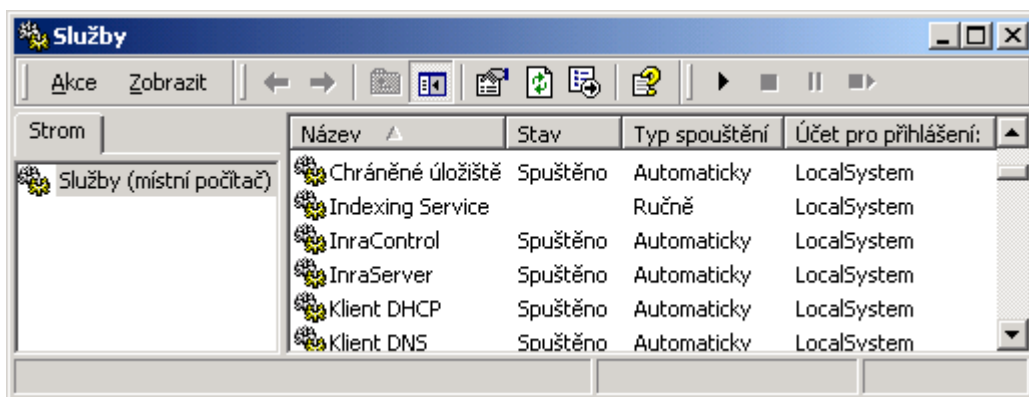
Služby

Akce Zobrazit

Strom

Služby (místní počítač)

| Název | Stav | Typ spouštění | Účet pro přihlášení: |
|---|---|---|---|
| Chráněné úložiště | Spuštěno | Automaticky | LocalSystem |
| Indexing Service | | Ručně | LocalSystem |
| InraControl | Spuštěno | Automaticky | LocalSystem |
| InraServer | Spuštěno | Automaticky | LocalSystem |
| Klient DHCP | Spuštěno | Automaticky | LocalSystem |
| Klient DNS | Spuštěno | Automaticky | LocalSystem |